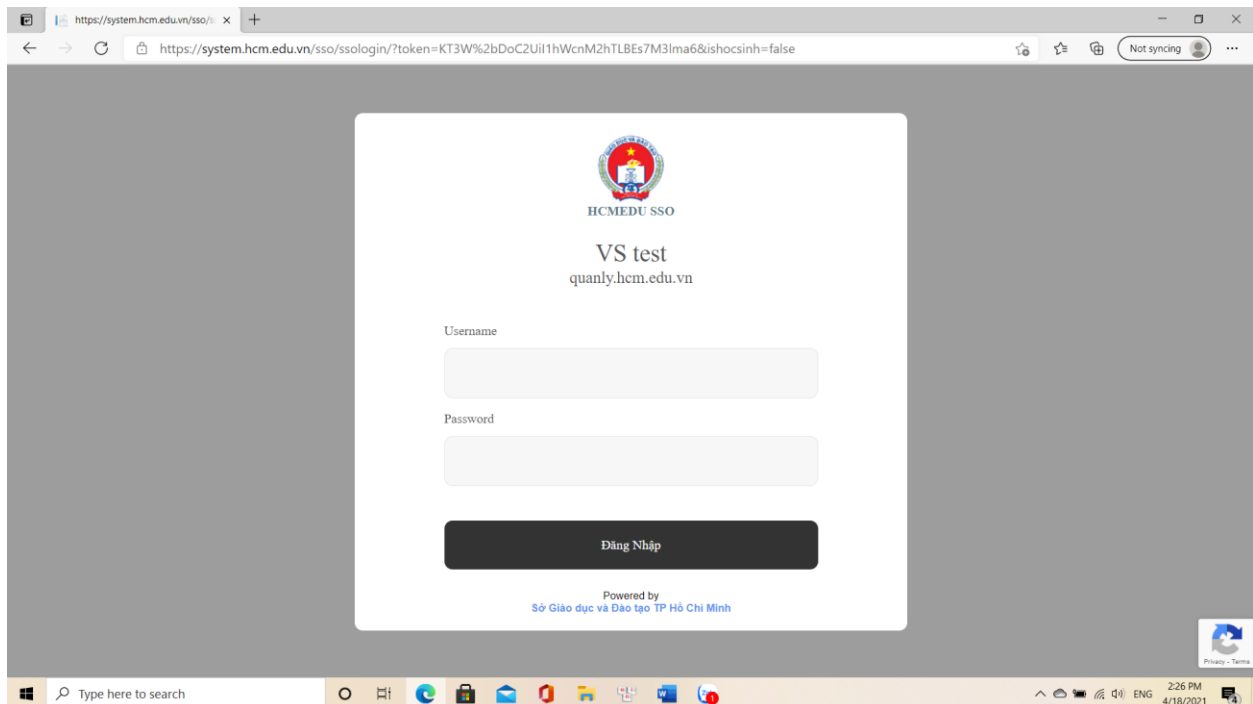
https://system.hcm.edu.vn/sso/s ×

https://system.hcm.edu.vn/sso/ssologin/?token=KT3W%2bDoC2Uil1hWcnM2hTLBEs7M3lma6&ishocsinh=false

Not syncing

HCMEDU SSO

VS test
quanly.hcm.edu.vn

Username

Password

Đăng Nhập

Powered by
Sở Giáo dục và Đào tạo TP Hồ Chí Minh

Privacy - Terms

Type here to search

ENG 2:26 PM 4/18/2021

4